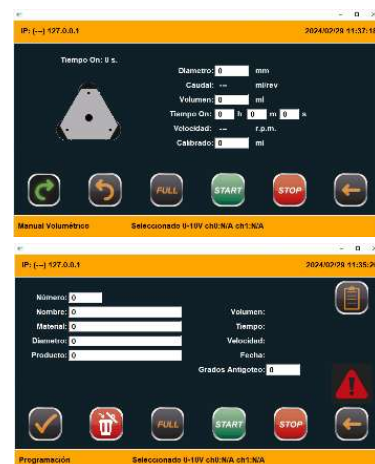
IP: (---) 127.0.0.1
2024/02/28 11:37:1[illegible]

Tiempo On: 0 s.

Diametro: 0 mm
Caudal: --- ml/rev
Volumen: 0 ml
Tiempo On: 0 h 0 m 0 s
Velocidad: --- r.p.m.
Calibrado: 0 ml

FULL
START
STOP

Manual Volumétrico
Seleccionado 0-10V ch0:N/A ch1:N/A

IP: (---) 127.0.0.1
2024/02/28 11:35:2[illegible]

Número: 0
Nombre: 0
Material: 0
Diametro: 0
Producto: 0

Volumen:
Tiempo:
Velocidad:
Fecha:
Grados Antigoteo: 0

FULL
START
STOP

Programación
Seleccionado 0-10V ch0:N/A ch1:N/A